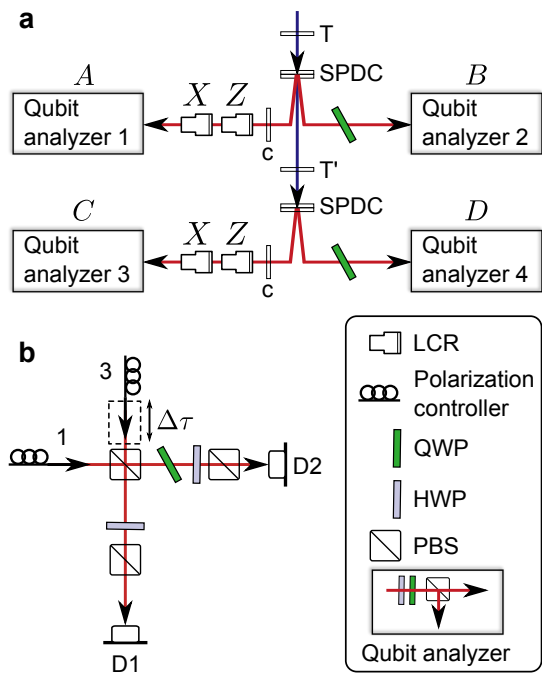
a

T

SPDC

$A$

$B$

$X$ $Z$

Qubit analyzer 1

Qubit analyzer 2

c

T'

SPDC

$C$

$D$

$X$ $Z$

Qubit analyzer 3

Qubit analyzer 4

c

b

3

$\Delta\tau$

1

D2

D1

LCR

Polarization controller

QWP

HWP

PBS

Qubit analyzer